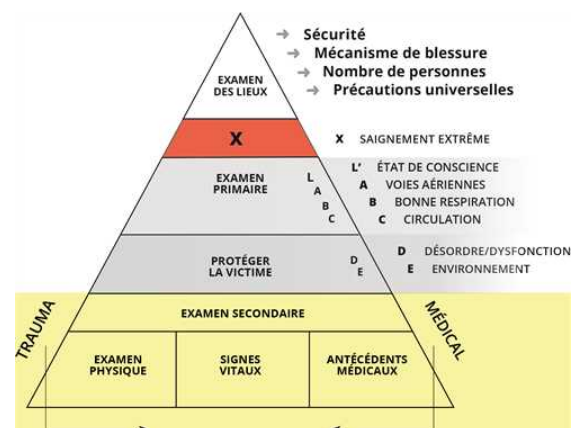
EXAMEN DES LIEUX

→ Sécurité
→ Mécanisme de blessure
→ Nombre de personnes
→ Précautions universelles

X

X SAIGNEMENT EXTRÊME

EXAMEN PRIMAIRE

L
A
B
C

L' ÉTAT DE CONSCIENCE
A VOIES AÉRIENNES
B BONNE RESPIRATION
C CIRCULATION

PROTÉGER LA VICTIME

D
E

D DÉSORDRE/DYSFONCTION
E ENVIRONNEMENT

TRAUMA

EXAMEN SECONDAIRE

MÉDICAL

| EXAMEN PHYSIQUE | SIGNES VITAUX | ANTÉCÉDENTS MÉDICAUX |
|---|---|---|